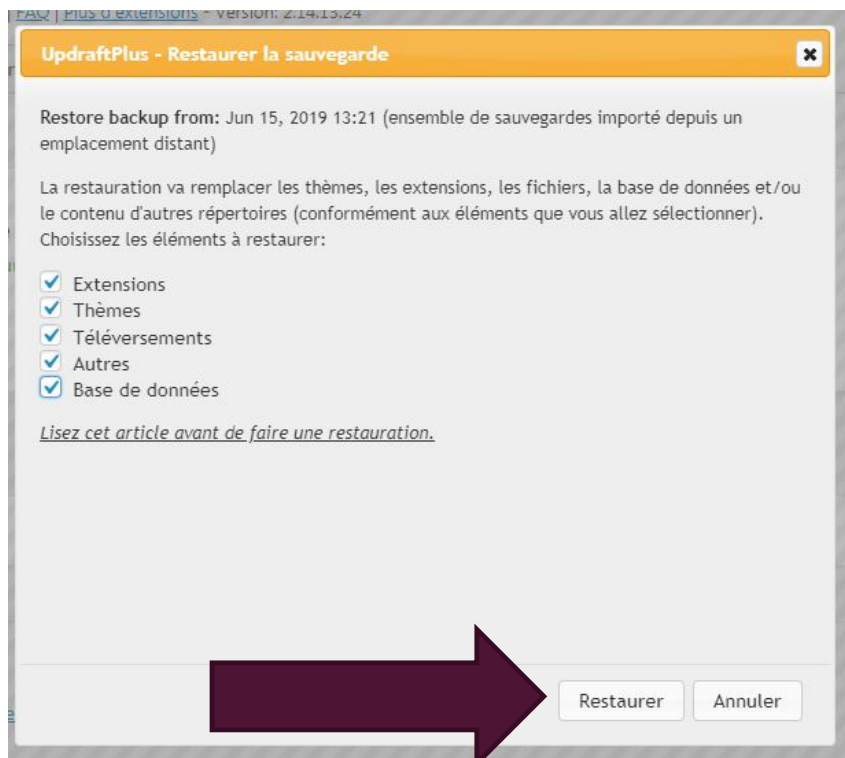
| FAQ | Plus d'extensions - Version: 2.14.13.24

UpdraftPlus - Restaurer la sauvegarde

Restore backup from: Jun 15, 2019 13:21 (ensemble de sauvegardes importé depuis un emplacement distant)

La restauration va remplacer les thèmes, les extensions, les fichiers, la base de données et/ou le contenu d'autres répertoires (conformément aux éléments que vous allez sélectionner). Choisissez les éléments à restaurer:

Extensions
Thèmes
Téléversements
Autres
Base de données

Lisez cet article avant de faire une restauration.

Restaurer
Annuler